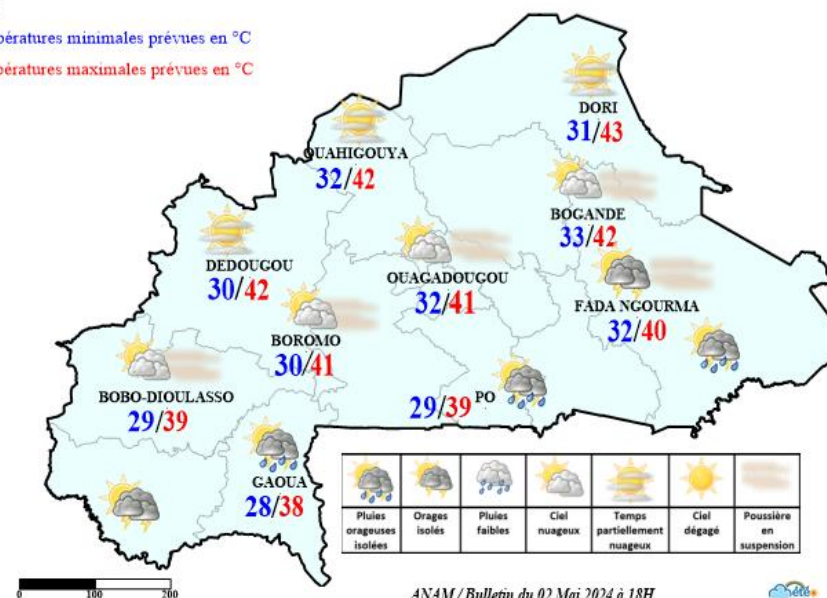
pératures minimales prévues en °C
pératures maximales prévues en °C

DORI
31/43

OUAHIGOUYA
32/42

BOGANDE
33/42

DEDOUGOU
30/42

OUAGADOUGOU
32/41

FADA NGOURMA
32/40

BOROMO
30/41

BOBO-DIOULASSO
29/39

29/39 PO

GAOUA
28/38

| Pluies orageuses isolées | Orages isolés | Pluies faibles | Ciel nuageux | Temps partiellement nuageux | Ciel dégagé | Poussière en suspension |
|---|---|---|---|---|---|---|

0 100 200

ANAM / Bulletin du 02 Mai 2024 à 18H